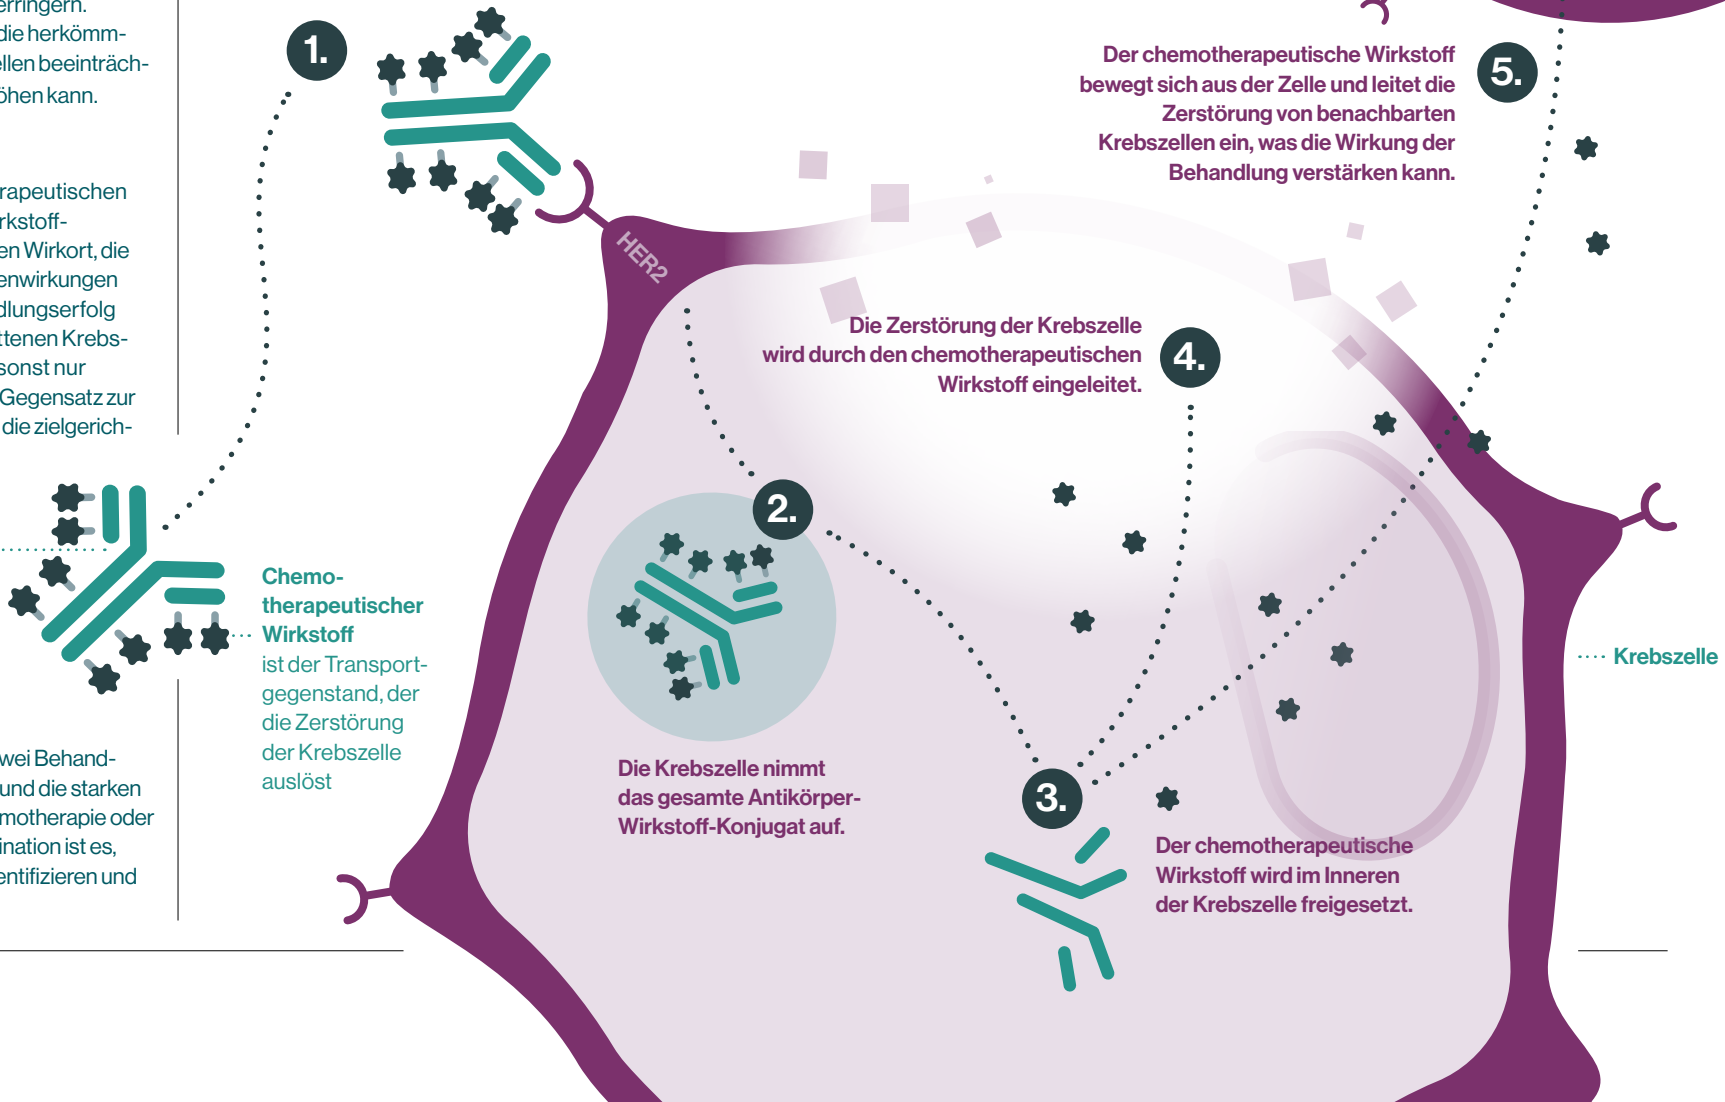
erringern.
die herkömm-
ellen beeinträch-
öhen kann.

rapeutischen
rkstoff-
en Wirkort, die
enwirkungen
dlungserfolg
tenen Krebs-
sonst nur
Gegensatz zur
die zielgerich-

wei Behand-
und die starken
motherapie oder
ination ist es,
entifizieren und

1.

Chemotherapeutischer Wirkstoff ist der Transportgegenstand, der die Zerstörung der Krebszelle auslöst

HER2

2.

Die Krebszelle nimmt das gesamte Antikörper-Wirkstoff-Konjugat auf.

3.

Der chemotherapeutische Wirkstoff wird im Inneren der Krebszelle freigesetzt.

Die Zerstörung der Krebszelle wird durch den chemotherapeutischen Wirkstoff eingeleitet.

4.

Der chemotherapeutische Wirkstoff bewegt sich aus der Zelle und leitet die Zerstörung von benachbarten Krebszellen ein, was die Wirkung der Behandlung verstärken kann.

5.

Krebszelle